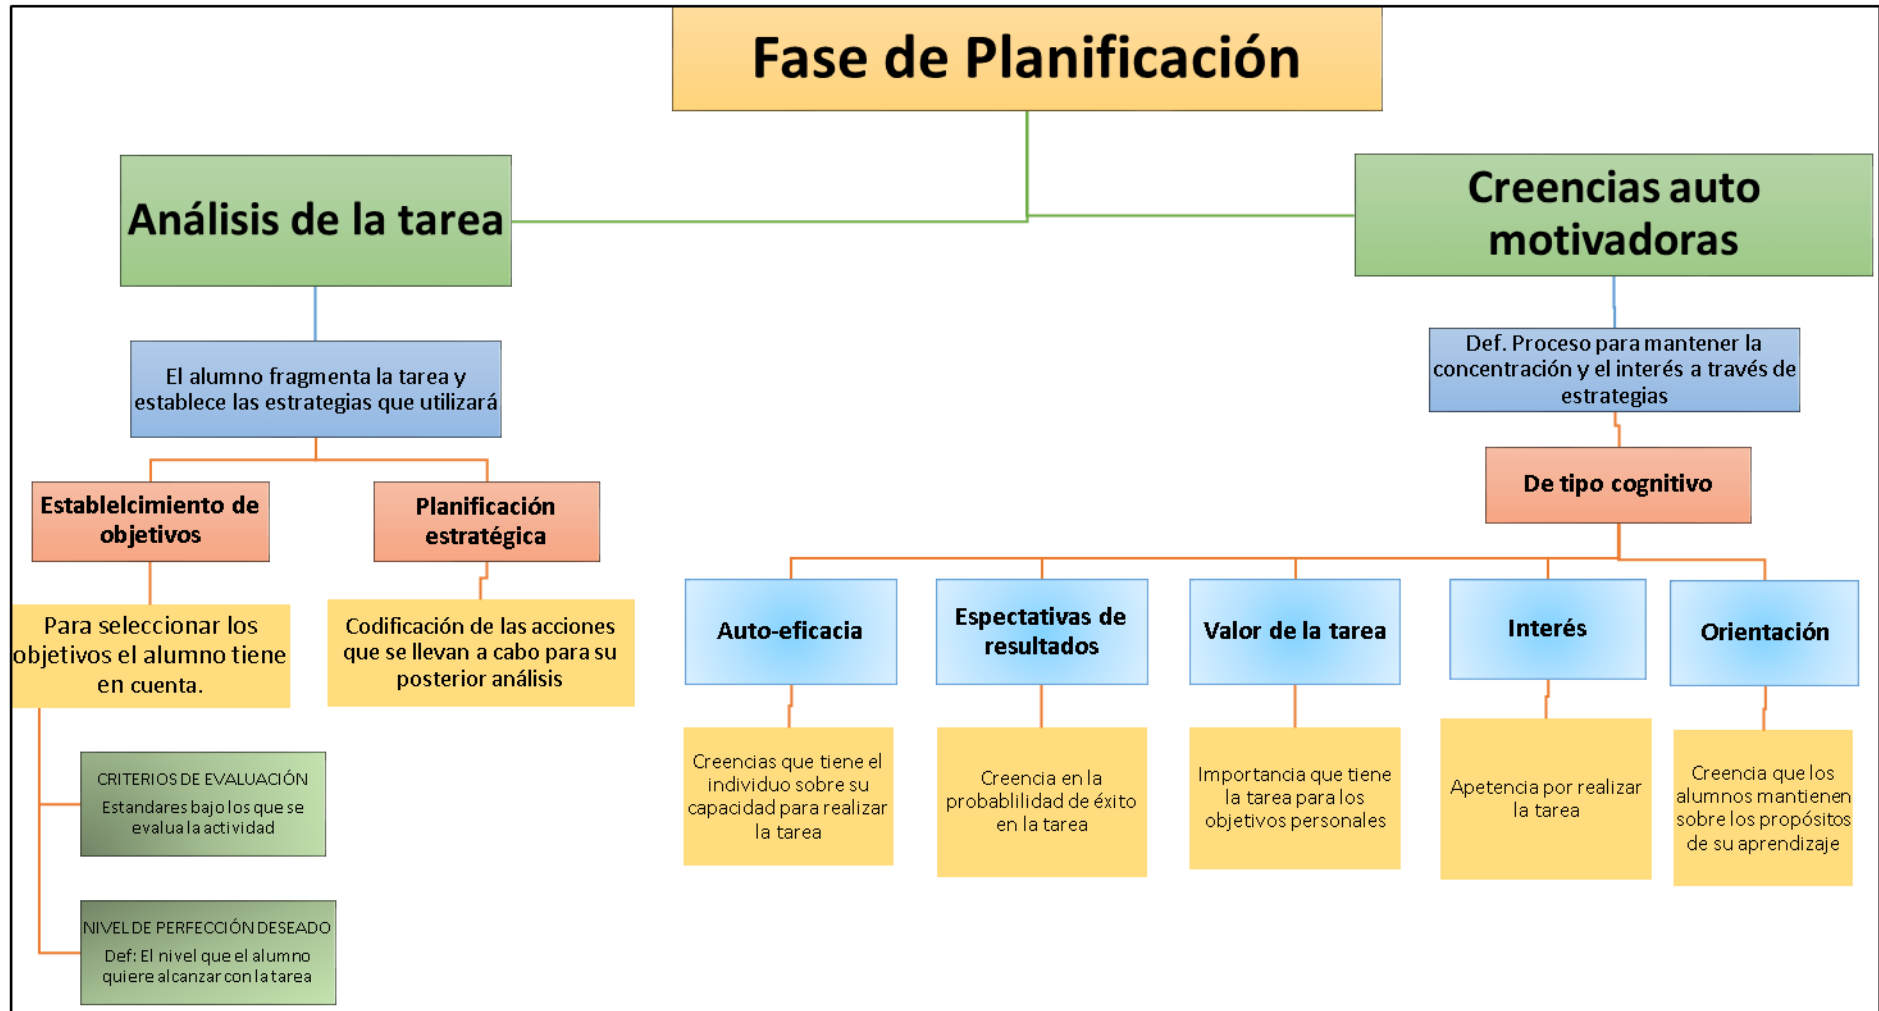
Fase de Planificación

Análisis de la tarea

Creencias auto motivadoras

El alumno fragmenta la tarea y establece las estrategias que utilizará

Def. Proceso para mantener la concentración y el interés a través de estrategias

Establelcimiento de objetivos

Planificación estratégica

De tipo cognitivo

Para seleccionar los objetivos el alumno tiene en cuenta.

Codificación de las acciones que se llevan a cabo para su posterior análisis

CRITERIOS DE EVALUACIÓN
Estandares bajo los que se evalua la actividad

NIVEL DE PERFECCIÓN DESEADO
Def: El nivel que el alumno quiere alcanzar con la tarea

Auto-eficacia

Creencias que tiene el individuo sobre su capacidad para realizar la tarea

Espectativas de resultados

Creencia en la probablilidad de éxito en la tarea

Valor de la tarea

Importancia que tiene la tarea para los objetivos personales

Interés

Apetencia por realizar la tarea

Orientación

Creencia que los alumnos mantienen sobre los propósitos de su aprendizaje